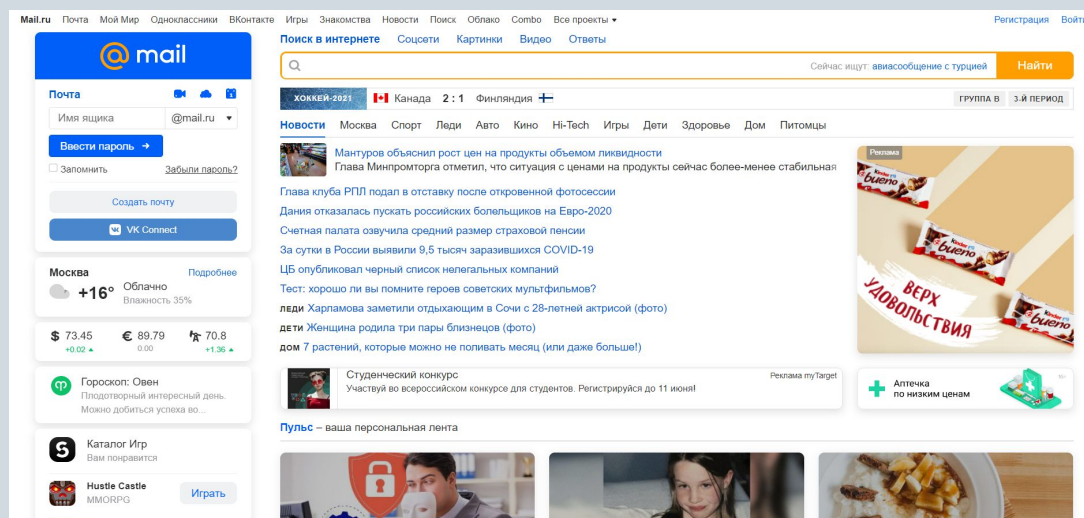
Mail.ru Почта Мой Мир Одноклассники ВКонтакте Игры Знакомства Новости Поиск Облако Combo Все проекты ▾ Регистрация Войти

@mail

Почта

Имя ящика @mail.ru

Ввести пароль →

Запомнить Забыли пароль?

Создать почту

VK Connect

Москва Подробнее

+16° Облачно Влажность 35%

$ 73.45 +0.02 ▲ € 89.79 0.00 70.8 +1.36 ▲

Гороскоп: Овен Плодотворный интересный день. Можно добиться успеха во...

Каталог Игр Вам понравится

Hustle Castle MMORPG Играть

Поиск в интернете Соцсети Картинки Видео Ответы

Сейчас ищут: авиасообщение с турцией Найти

ХОККЕЙ-2021 Канада 2 : 1 Финляндия ГРУППА В 3-Й ПЕРИОД

Новости Москва Спорт Леди Авто Кино Hi-Tech Игры Дети Здоровье Дом Питомцы

Мантуров объяснил рост цен на продукты объемом ликвидности
Глава Минпромторга отметил, что ситуация с ценами на продукты сейчас более-менее стабильная

Глава клуба РПЛ подал в отставку после откровенной фотосессии
Дания отказалась пускать российских болельщиков на Евро-2020
Счетная палата озвучила средний размер страховой пенсии
За сутки в России выявили 9,5 тысяч заразившихся COVID-19
ЦБ опубликовал черный список нелегальных компаний
Тест: хорошо ли вы помните героев советских мультфильмов?
ЛЕДИ Харламова заметили отдыхающим в Сочи с 28-летней актрисой (фото)
ДЕТИ Женщина родила три пары близнецов (фото)
ДОМ 7 растений, которые можно не поливать месяц (или даже больше!)

Реклама
kinder bueno
ВЕРХ УДОВОЛЬСТВИЯ

Студенческий конкурс
Участвуй во всероссийском конкурсе для студентов. Регистрируйся до 11 июня!
Реклама myTarget

Аптечка по низким ценам

Пульс – ваша персональная лента